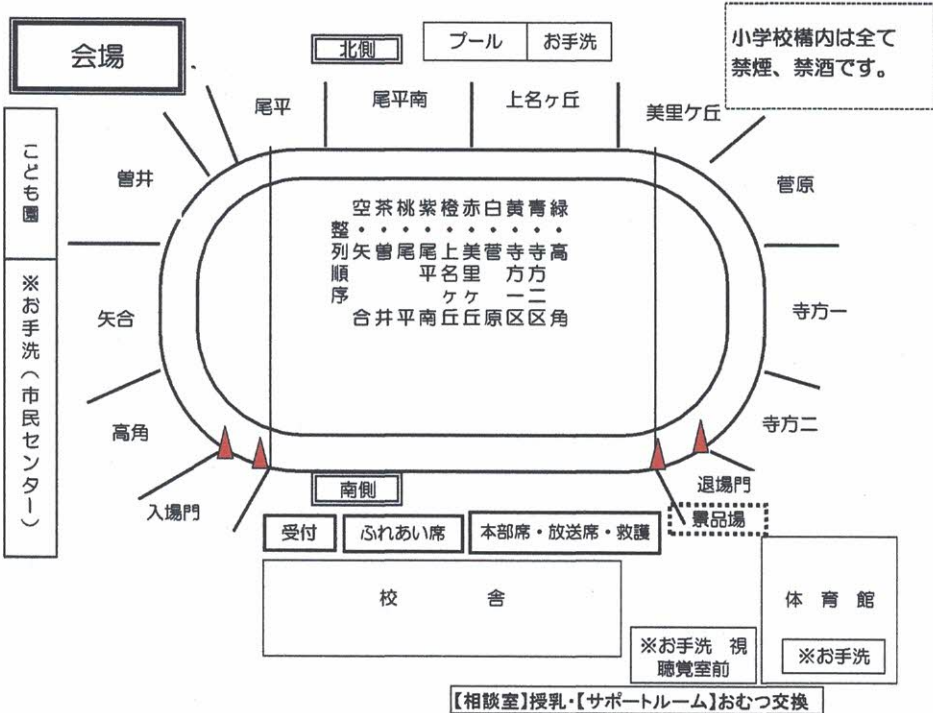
会場

北側

プール | お手洗

小学校構内は全て禁煙、禁酒です。

尾平

尾平南

上名ヶ丘

美里ケ丘

こども園

曽井

菅原

| 整列順序 | 空 | 茶 | 桃 | 紫 | 橙 | 赤 | 白 | 黄 | 青 | 緑 |
|---|---|---|---|---|---|---|---|---|---|---|
| | ・ | ・ | ・ | ・ | ・ | ・ | ・ | ・ | ・ | ・ |
| | 矢合 | 曽井 | 尾平 | 尾平南 | 上名ケ丘 | 美里ケ丘 | 菅原 | 寺方一区 | 寺方二区 | 高角 |

※お手洗（市民センター）

矢合

寺方一

高角

寺方二

退場門

入場門

南側

受付

ふれあい席

本部席・放送席・救護

景品場

校　　舎

体　育　館

※お手洗　視聴覚室前

※お手洗

【相談室】授乳・【サポートルーム】おむつ交換